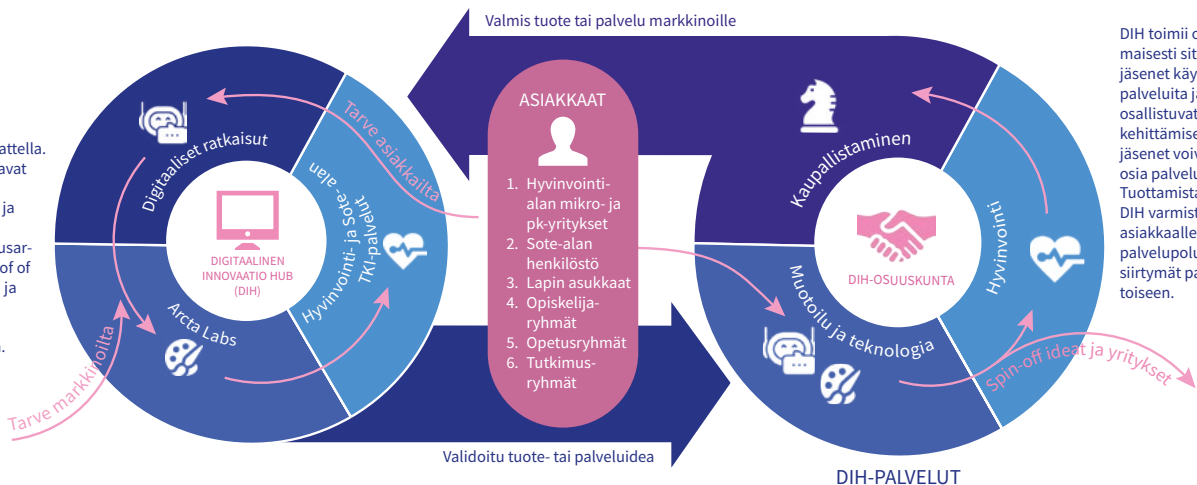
attella.
avat

ja

usar-
of of
ja

.

Valmis tuote tai palvelu markkinoille

DIH toimii o
maisesti sit
jäsenet käy
palveluita ja
osallistuvat
kehittämise
jäsenet voiv
osia palvelu
Tuottamista
DIH varmist
asiakkaalle
palvelupolu
siirtymät pa
toiseen.

Digitaaliset ratkaisut

Tarve asiakkailta

Hyvinvointi- ja Sote-alan TKI-palvelut

DIGITAALINEN INNOVAATIO HUB (DIH)

Arcta Labs

Tarve markkinoilta

ASIAKKAAT

1. Hyvinvointi-alan mikro- ja pk-yritykset
2. Sote-alan henkilöstö
3. Lapin asukkaat
4. Opiskelija-ryhmät
5. Opetusryhmät
6. Tutkimus-ryhmät

Kaupallistaminen

Hyvinvointi

DIH-OSUUSKUNTA

Muotoilu ja teknologia

Spin-off ideat ja yritykset

Validoitu tuote- tai palveluidea

DIH-PALVELUT